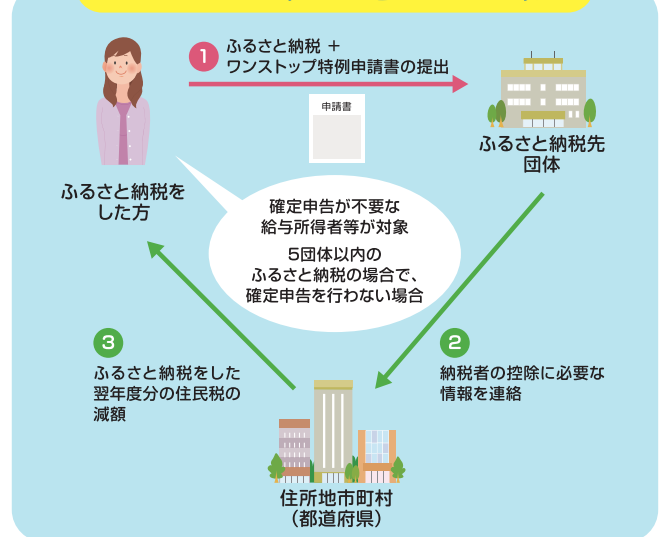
1 ふるさと納税 ＋ ワンストップ特例申請書の提出

申請書

ふるさと納税先団体

ふるさと納税をした方

確定申告が不要な給与所得者等が対象

5団体以内のふるさと納税の場合で、確定申告を行わない場合

2 納税者の控除に必要な情報を連絡

3 ふるさと納税をした翌年度分の住民税の減額

住所地市町村（都道府県）